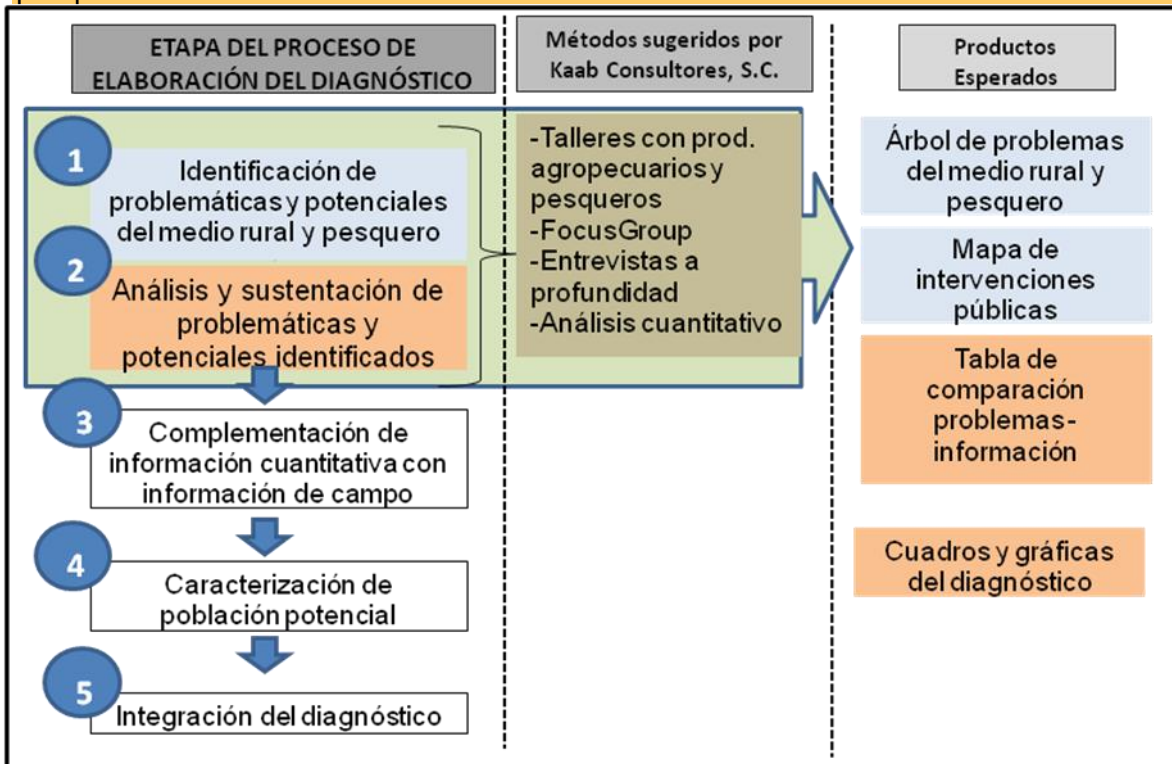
ETAPA DEL PROCESO DE ELABORACIÓN DEL DIAGNÓSTICO

Métodos sugeridos por Kaab Consultores, S.C.

Productos Esperados

1

Identificación de problemáticas y potenciales del medio rural y pesquero

2

Análisis y sustentación de problemáticas y potenciales identificados

-Talleres con prod. agropecuarios y pesqueros
-FocusGroup
-Entrevistas a profundidad
-Análisis cuantitativo

Árbol de problemas del medio rural y pesquero

Mapa de intervenciones públicas

Tabla de comparación problemas-información

3

Complementación de información cuantitativa con información de campo

4

Caracterización de población potencial

Cuadros y gráficas del diagnóstico

5

Integración del diagnóstico